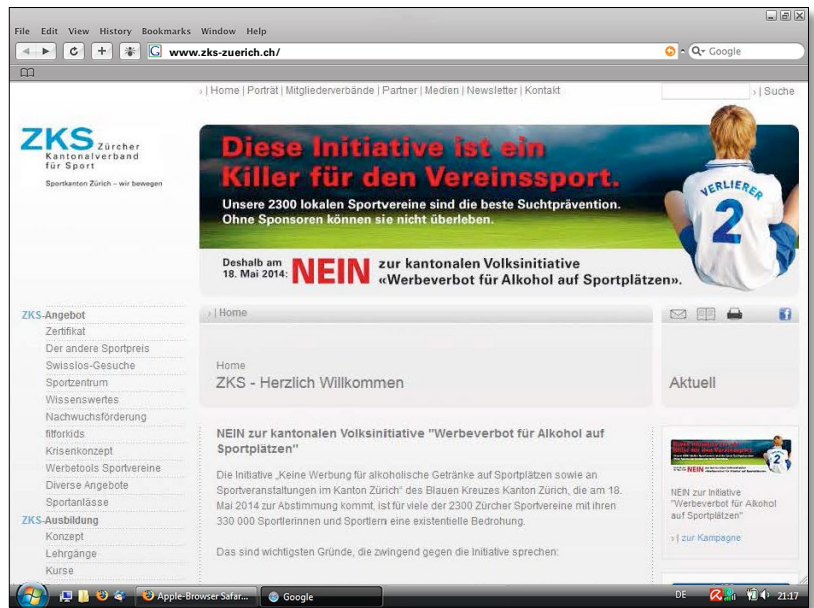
File Edit View History Bookmarks Window Help

www.zks-zuerich.ch/

Google

› | Home | Porträt | Mitgliederverbände | Partner | Medien | Newsletter | Kontakt

› | Suche

ZKS Zürcher Kantonalverband für Sport

Sportkanton Zürich – wir bewegen

Diese Initiative ist ein Killer für den Vereinssport.

Unsere 2300 lokalen Sportvereine sind die beste Suchtprävention. Ohne Sponsoren können sie nicht überleben.

VERLIERER 2

Deshalb am 18. Mai 2014: NEIN zur kantonalen Volksinitiative «Werbeverbot für Alkohol auf Sportplätzen».

ZKS-Angebot
Zertifikat
Der andere Sportpreis
Swisslos-Gesuche
Sportzentrum
Wissenswertes
Nachwuchsförderung
fitforkids
Krisenkonzept
Werbetools Sportvereine
Diverse Angebote
Sportanlässe
ZKS-Ausbildung
Konzept
Lehrgänge
Kurse

› | Home

Home
ZKS - Herzlich Willkommen

Aktuell

NEIN zur kantonalen Volksinitiative "Werbeverbot für Alkohol auf Sportplätzen"

Die Initiative „Keine Werbung für alkoholische Getränke auf Sportplätzen sowie an Sportveranstaltungen im Kanton Zürich" des Blauen Kreuzes Kanton Zürich, die am 18. Mai 2014 zur Abstimmung kommt, ist für viele der 2300 Zürcher Sportvereine mit ihren 330 000 Sportlerinnen und Sportlern eine existentielle Bedrohung.

Das sind wichtigsten Gründe, die zwingend gegen die Initiative sprechen:

NEIN zur Initiative "Werbeverbot für Alkohol auf Sportplätzen"

› | zur Kampagne

Apple-Browser Safar...

Google

DE

21:17